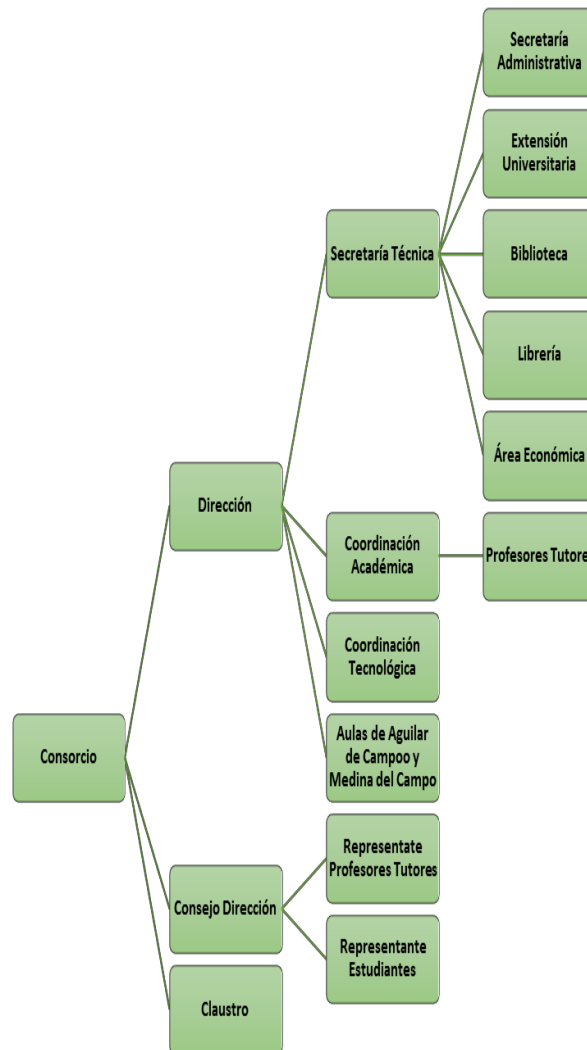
Consorcio

Dirección

Consejo Dirección

Claustro

Secretaría Técnica

Coordinación Académica

Coordinación Tecnológica

Aulas de Aguilar de Campoo y Medina del Campo

Representate Profesores Tutores

Representante Estudiantes

Secretaría Administrativa

Extensión Universitaria

Biblioteca

Librería

Área Económica

Profesores Tutore